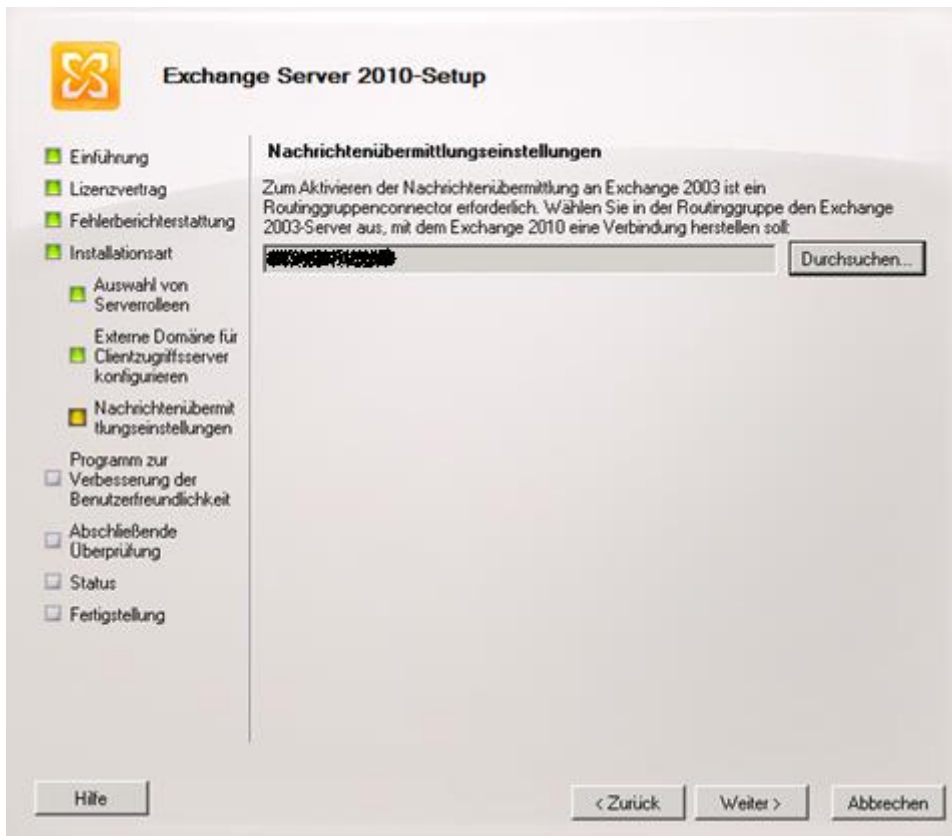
Exchange Server 2010-Setup

Einführung
Lizenzvertrag
Fehlerberichterstattung
Installationsart
Auswahl von Serverrollen
Externe Domäne für Clientzugriffsserver konfigurieren
Nachrichtenübermittlungseinstellungen
Programm zur Verbesserung der Benutzerfreundlichkeit
Abschließende Überprüfung
Status
Fertigstellung

Nachrichtenübermittlungseinstellungen

Zum Aktivieren der Nachrichtenübermittlung an Exchange 2003 ist ein Routinggruppenconnector erforderlich. Wählen Sie in der Routinggruppe den Exchange 2003-Server aus, mit dem Exchange 2010 eine Verbindung herstellen soll:

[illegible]

Durchsuchen...

Hilfe

< Zurück

Weiter >

Abbrechen